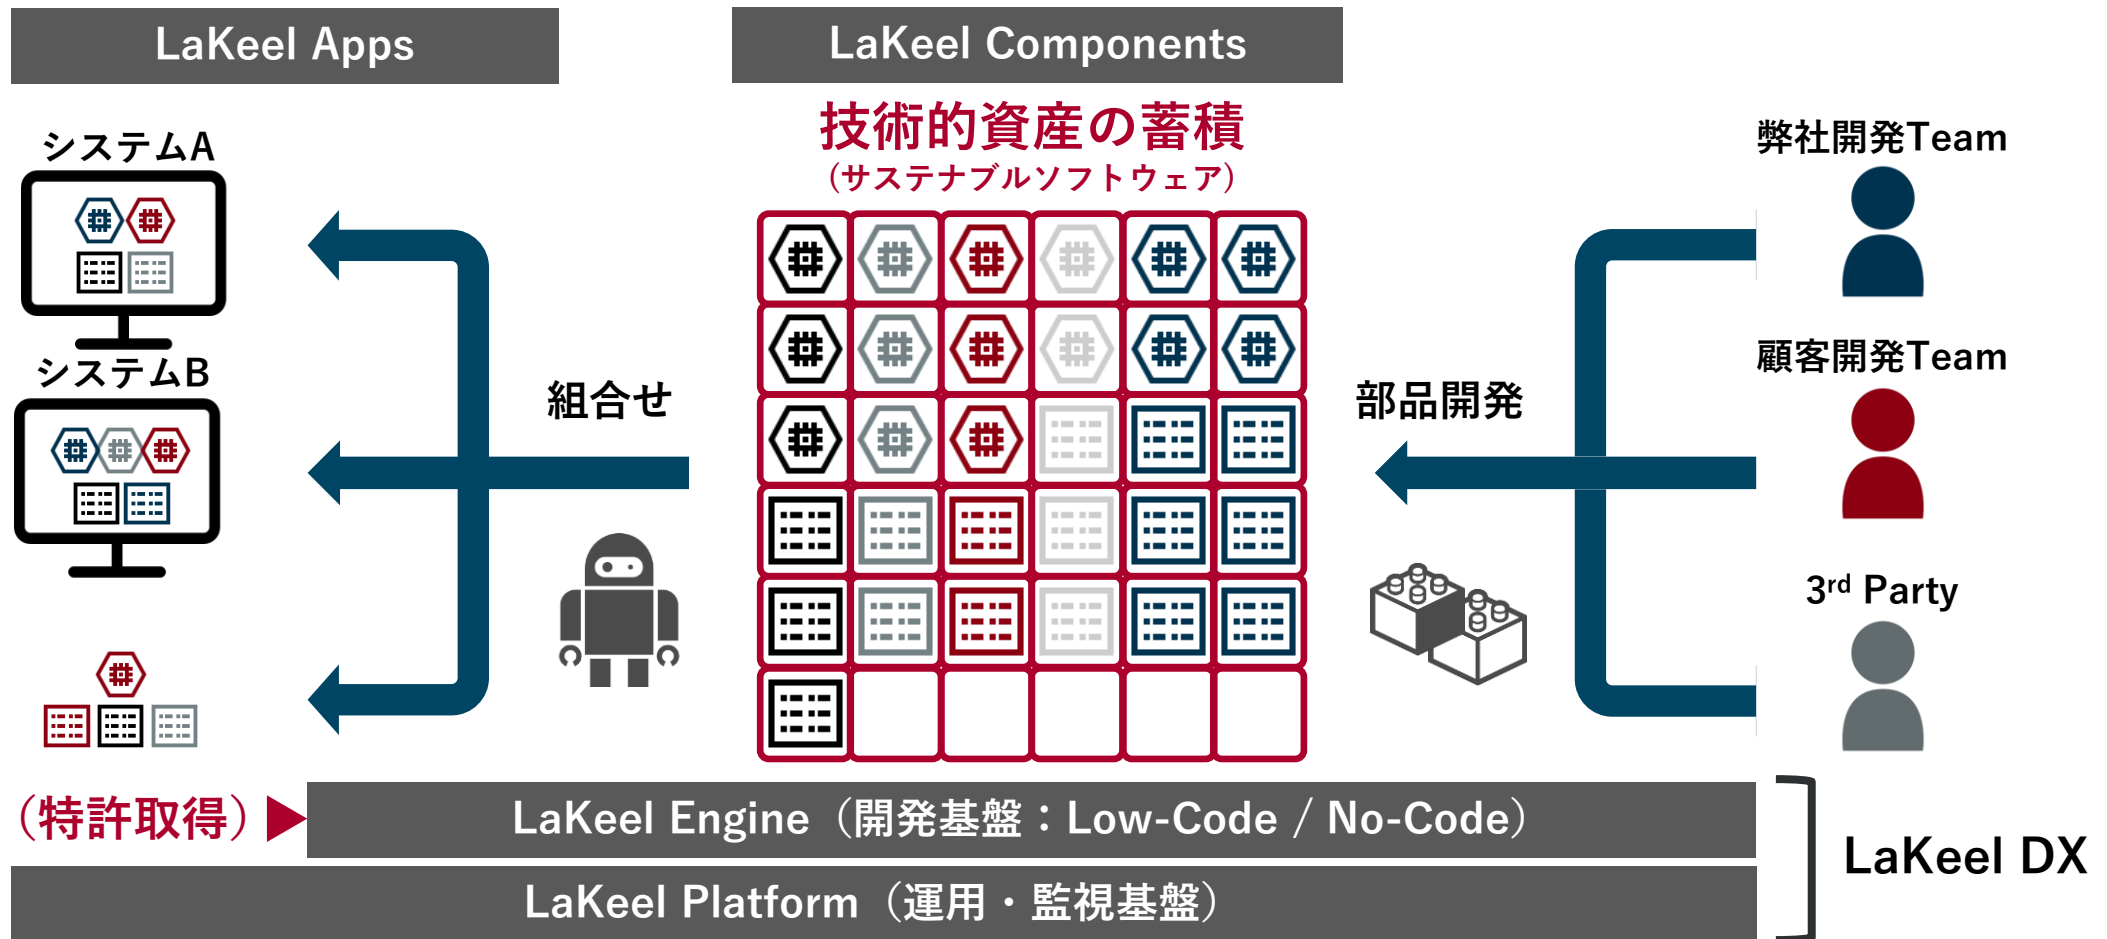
LaKeel Apps

LaKeel Components

技術的資産の蓄積
（サステナブルソフトウェア）

システムA

システムB

組合せ

部品開発

弊社開発Team

顧客開発Team

3$^{rd}$ Party

（特許取得）

LaKeel Engine（開発基盤：Low-Code / No-Code）

LaKeel Platform（運用・監視基盤）

LaKeel DX